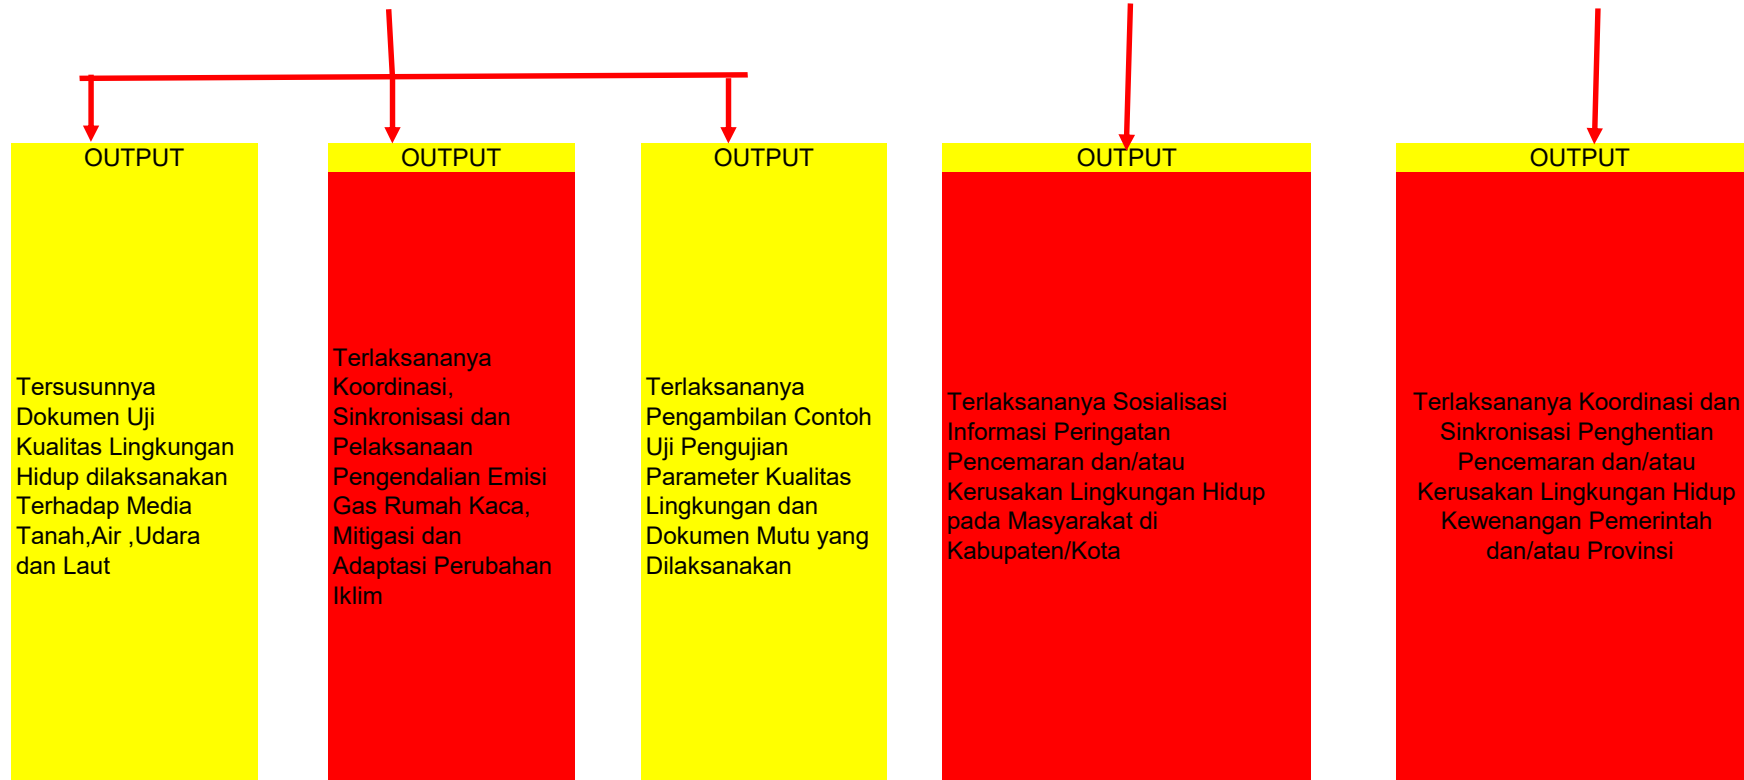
OUTPUT

Tersusunnya Dokumen Uji Kualitas Lingkungan Hidup dilaksanakan Terhadap Media Tanah,Air ,Udara dan Laut

OUTPUT

Terlaksananya Koordinasi, Sinkronisasi dan Pelaksanaan Pengendalian Emisi Gas Rumah Kaca, Mitigasi dan Adaptasi Perubahan Iklim

OUTPUT

Terlaksananya Pengambilan Contoh Uji Pengujian Parameter Kualitas Lingkungan dan Dokumen Mutu yang Dilaksanakan

OUTPUT

Terlaksananya Sosialisasi Informasi Peringatan Pencemaran dan/atau Kerusakan Lingkungan Hidup pada Masyarakat di Kabupaten/Kota

OUTPUT

Terlaksananya Koordinasi dan Sinkronisasi Penghentian Pencemaran dan/atau Kerusakan Lingkungan Hidup Kewenangan Pemerintah dan/atau Provinsi